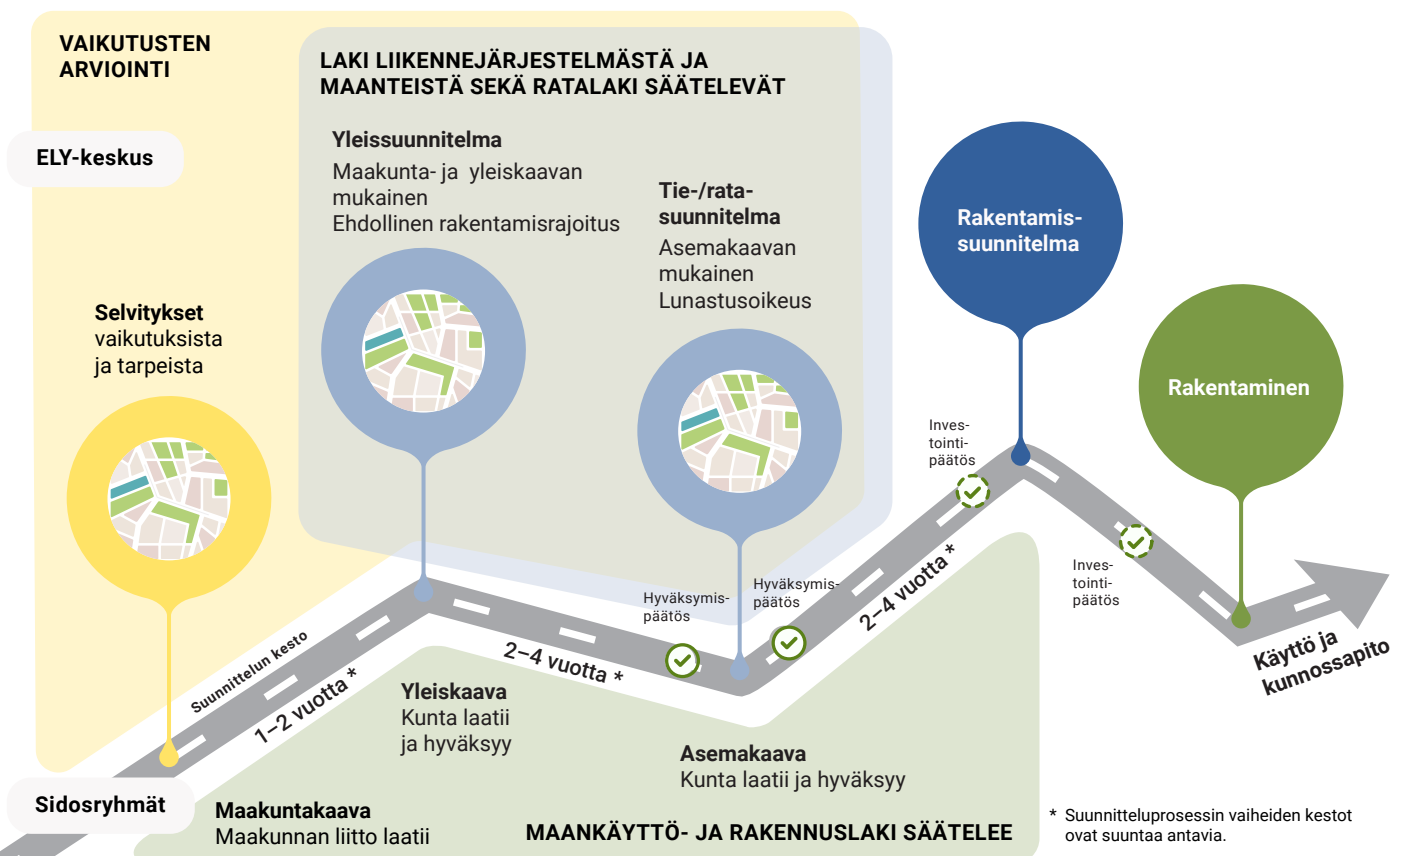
VAIKUTUSTEN ARVIOINTI

LAKI LIIKENNEJÄRJESTELMÄSTÄ JA MAANTEISTÄ SEKÄ RATALAKI SÄÄTELEVÄT

ELY-keskus

Yleissuunnitelma
Maakunta- ja yleiskaavan mukainen
Ehdollinen rakentamisrajoitus

Tie-/rata-suunnitelma
Asemakaavan mukainen
Lunastusoikeus

Rakentamis-suunnitelma

Rakentaminen

Selvitykset vaikutuksista ja tarpeista

Inves-tointi-päätös

Inves-tointi-päätös

Hyväksymis-päätös

Hyväksymis-päätös

2–4 vuotta *

2–4 vuotta *

Suunnittelun kesto

1–2 vuotta *

Käyttö ja kunnossapito

Yleiskaava
Kunta laatii ja hyväksyy

Asemakaava
Kunta laatii ja hyväksyy

Sidosryhmät

Maakuntakaava
Maakunnan liitto laatii

MAANKÄYTTÖ- JA RAKENNUSLAKI SÄÄTELEE

* Suunnitteluprosessin vaiheiden kestot ovat suuntaa antavia.